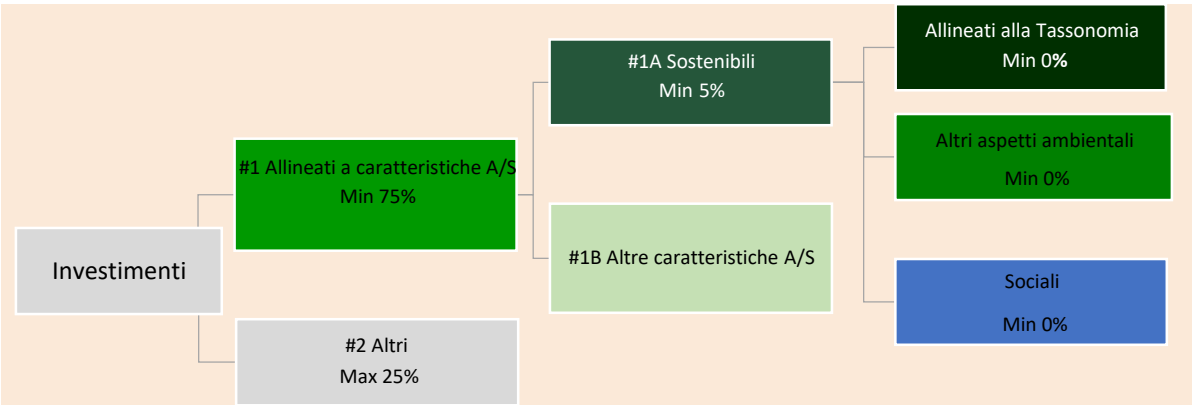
Investimenti

#1 Allineati a caratteristiche A/S
Min 75%

#2 Altri
Max 25%

#1A Sostenibili
Min 5%

#1B Altre caratteristiche A/S

Allineati alla Tassonomia
Min 0%

Altri aspetti ambientali
Min 0%

Sociali
Min 0%